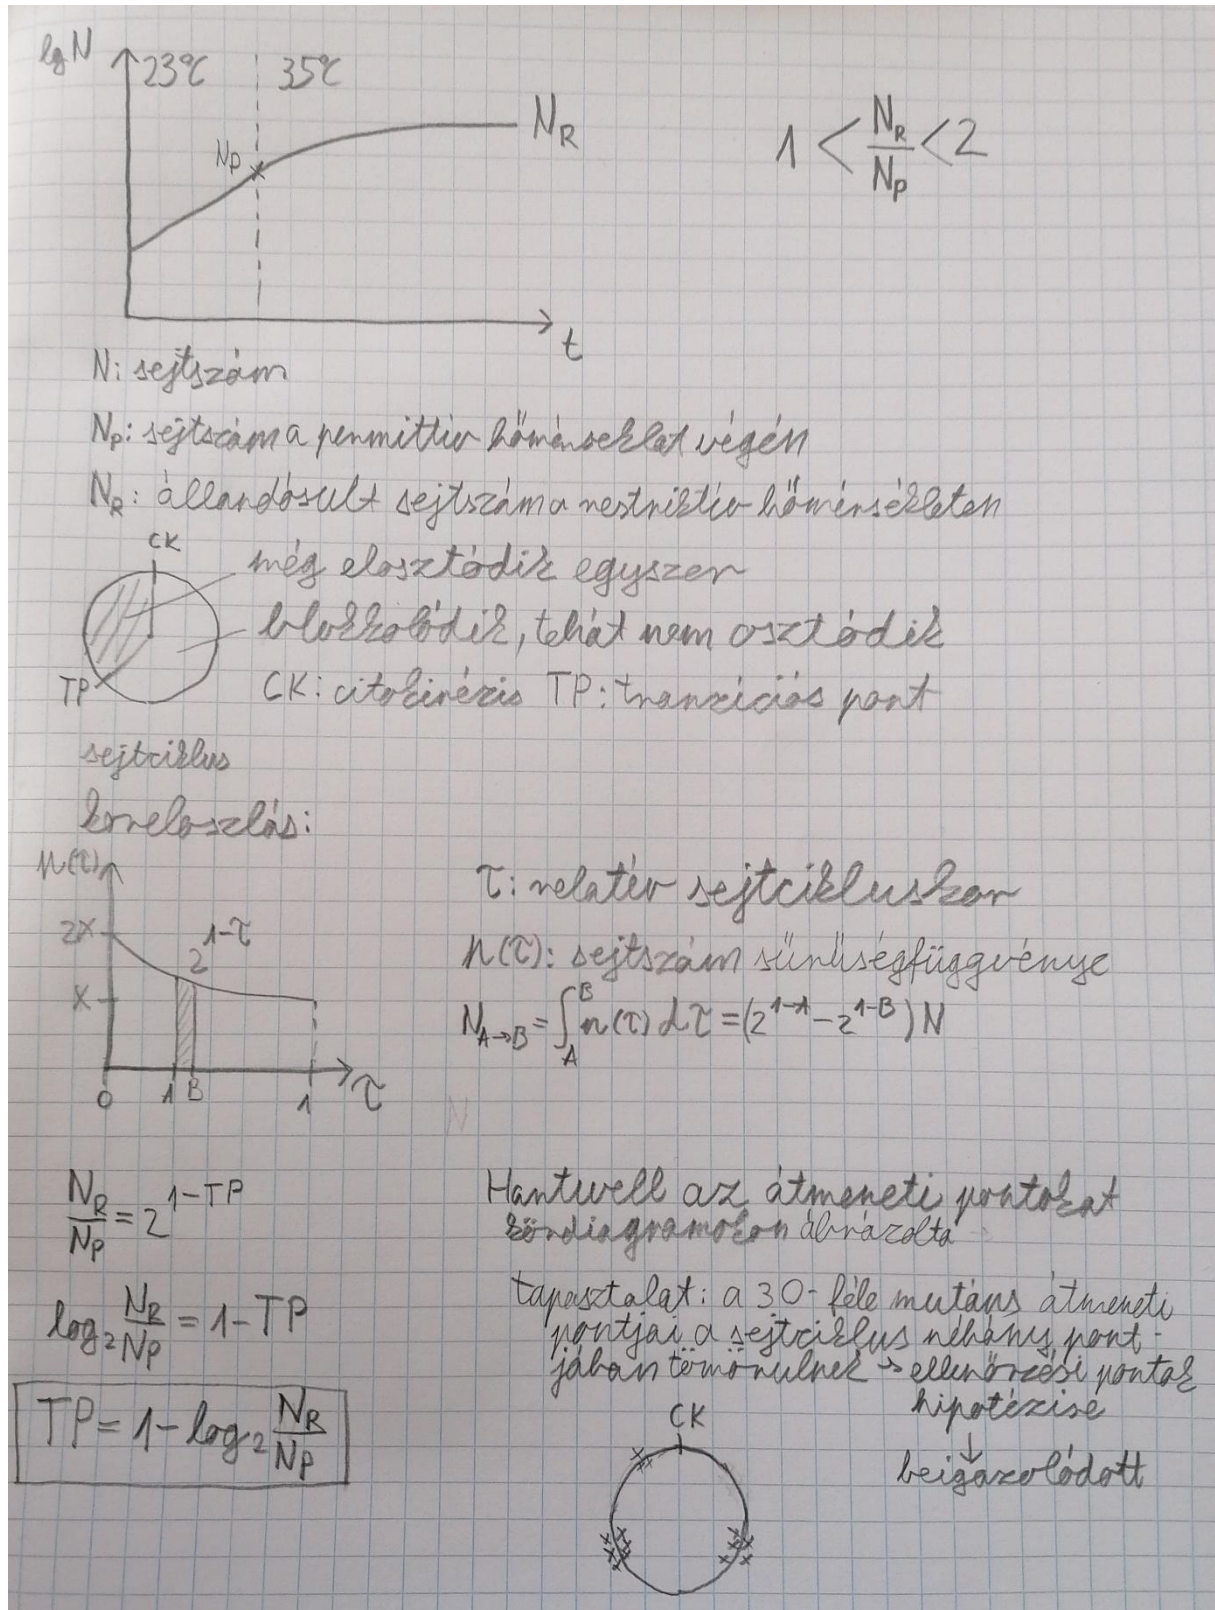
lgN 23°C 35°C $N_R$ $N_P$ t

$1 < \frac{N_R}{N_P} < 2$

N: sejtszám

$N_P$: sejtszám a permittív hőmérséklet végén

$N_R$: állandósult sejtszám a restriktív hőmérsékleten

CK
még elosztódik egyszer
blokkolódik, tehát nem osztódik
TP
CK: citokinézis TP: tranzíciós pont

sejtciklus korleoszlás:

$n(\tau)$ 2X X $2^{1-\tau}$ 0 A B 1 $\tau$

$\tau$: relatív sejtciklusidő

$n(\tau)$: sejtszám sűrűségfüggvénye

$N_{A\to B} = \int_A^B n(\tau)\, d\tau = (2^{1-A} - 2^{1-B})N$

$\frac{N_R}{N_P} = 2^{1-TP}$

$\log_2 \frac{N_R}{N_P} = 1 - TP$

$TP = 1 - \log_2 \frac{N_R}{N_P}$

Hartwell az átmeneti pontokat kördiagramokon ábrázolta

tapasztalat: a 30-féle mutáns átmeneti pontjai a sejtciklus néhány pontjában tömörülnek → ellenőrzési pontok hipotézise
↓
beigazolódott

CK